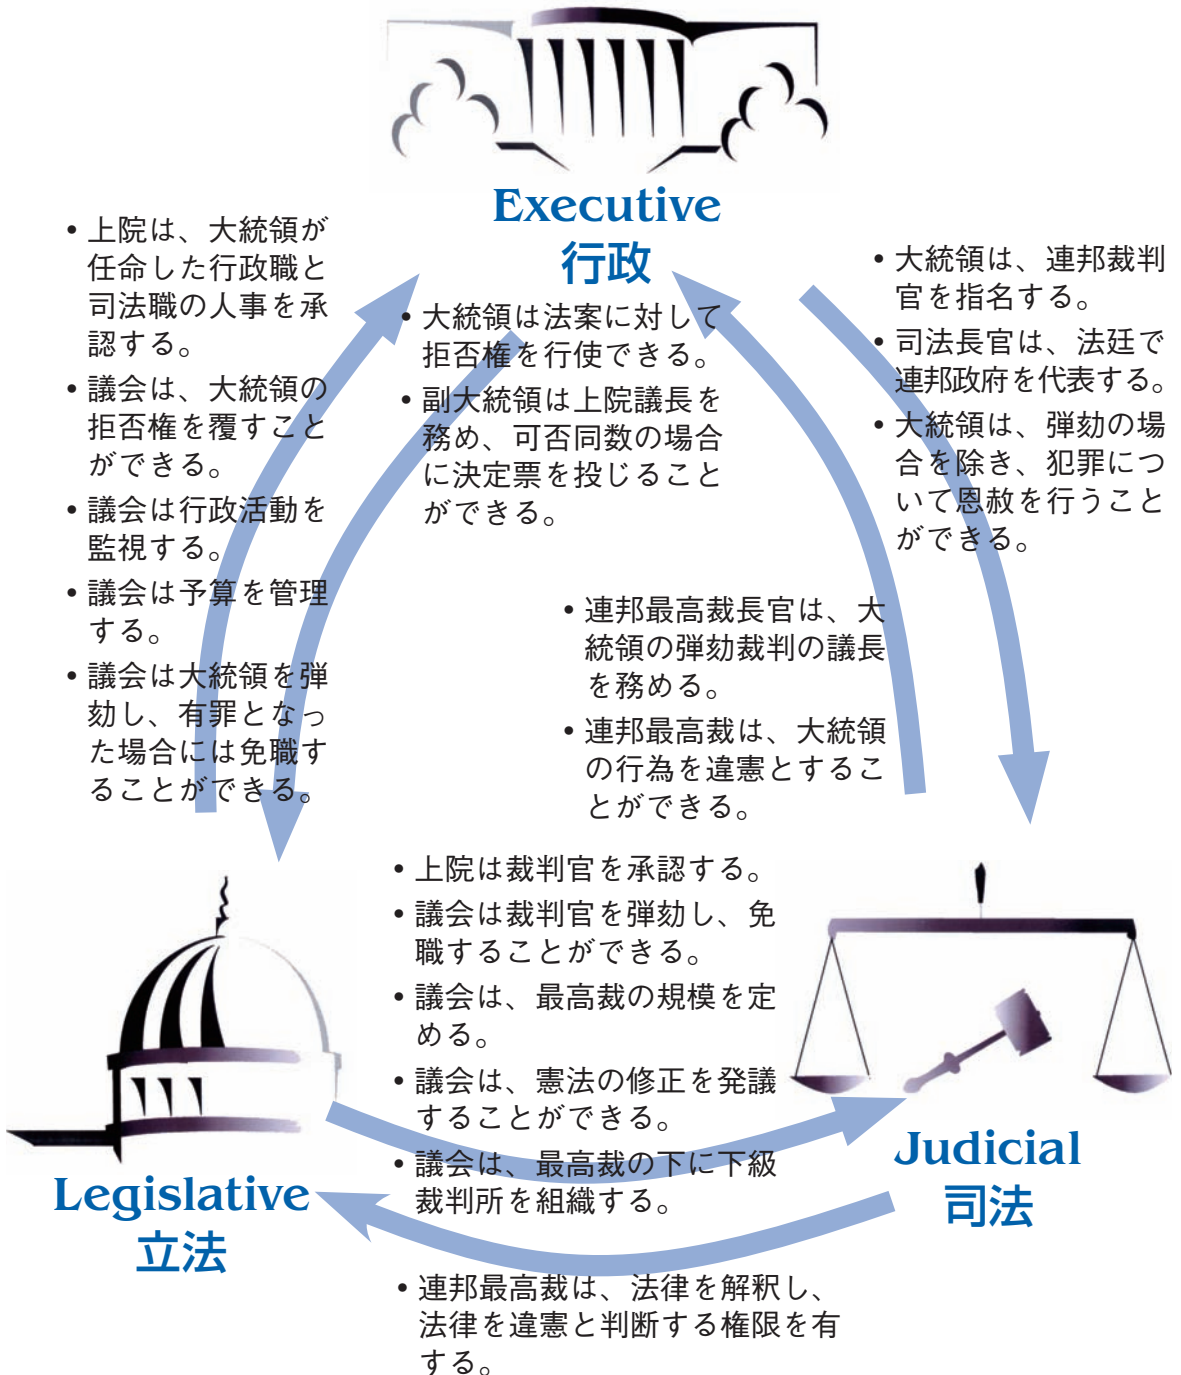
Executive
行政

• 上院は、大統領が任命した行政職と司法職の人事を承認する。
• 議会は、大統領の拒否権を覆すことができる。
• 議会は行政活動を監視する。
• 議会は予算を管理する。
• 議会は大統領を弾劾し、有罪となった場合には免職することができる。

• 大統領は法案に対して拒否権を行使できる。
• 副大統領は上院議長を務め、可否同数の場合に決定票を投じることができる。

• 大統領は、連邦裁判官を指名する。
• 司法長官は、法廷で連邦政府を代表する。
• 大統領は、弾劾の場合を除き、犯罪について恩赦を行うことができる。

• 連邦最高裁長官は、大統領の弾劾裁判の議長を務める。
• 連邦最高裁は、大統領の行為を違憲とすることができる。

• 上院は裁判官を承認する。
• 議会は裁判官を弾劾し、免職することができる。
• 議会は、最高裁の規模を定める。
• 議会は、憲法の修正を発議することができる。
• 議会は、最高裁の下に下級裁判所を組織する。

Legislative
立法

Judicial
司法

• 連邦最高裁は、法律を解釈し、法律を違憲と判断する権限を有する。